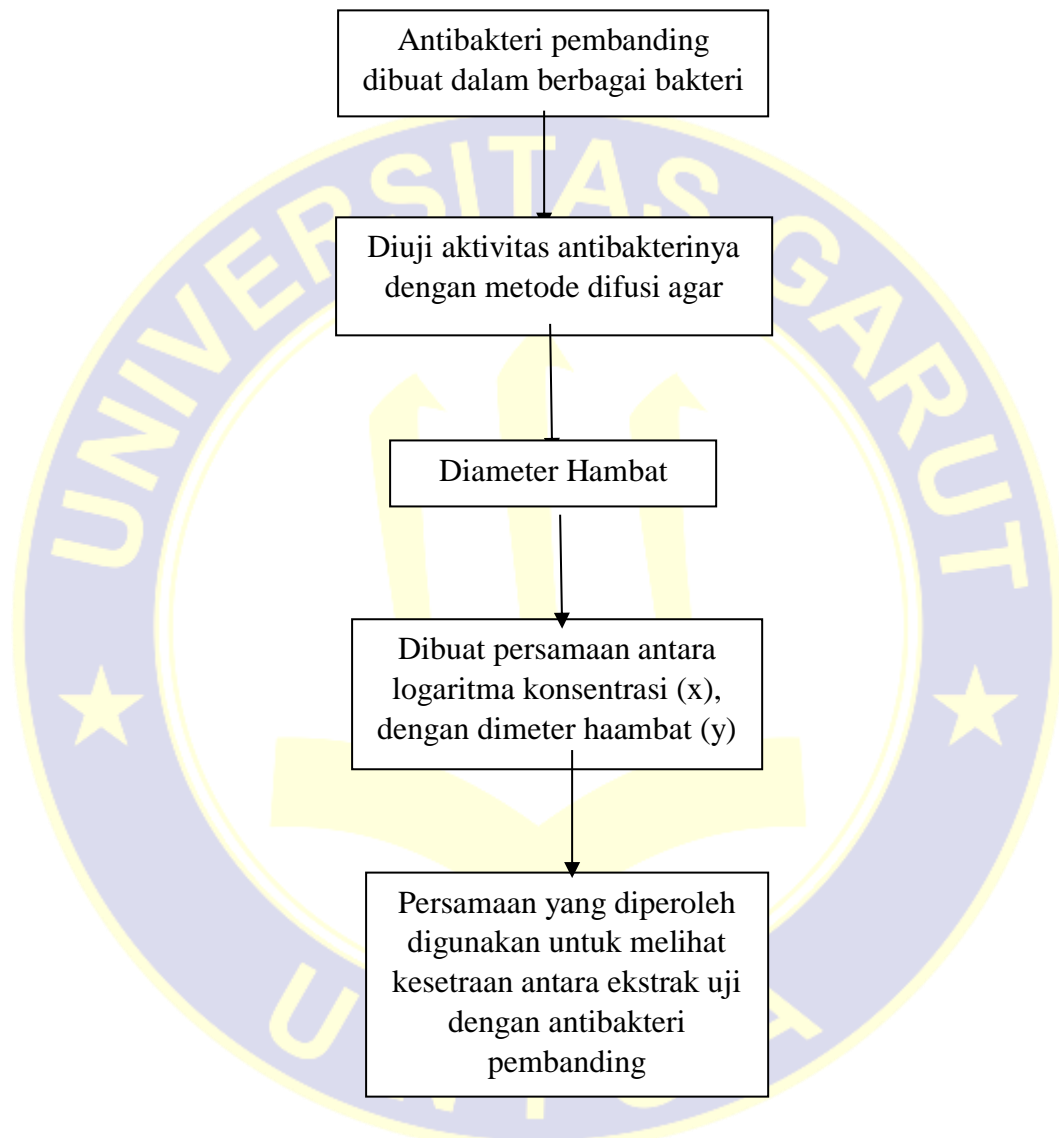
Antibakteri pembanding dibuat dalam berbagai bakteri

Diuji aktivitas antibakterinya dengan metode difusi agar

Diameter Hambat

Dibuat persamaan antara logaritma konsentrasi (x), dengan dimeter haambat (y)

Persamaan yang diperoleh digunakan untuk melihat kesetraan antara ekstrak uji dengan antibakteri pembanding

UNIVERSITAS GARUT